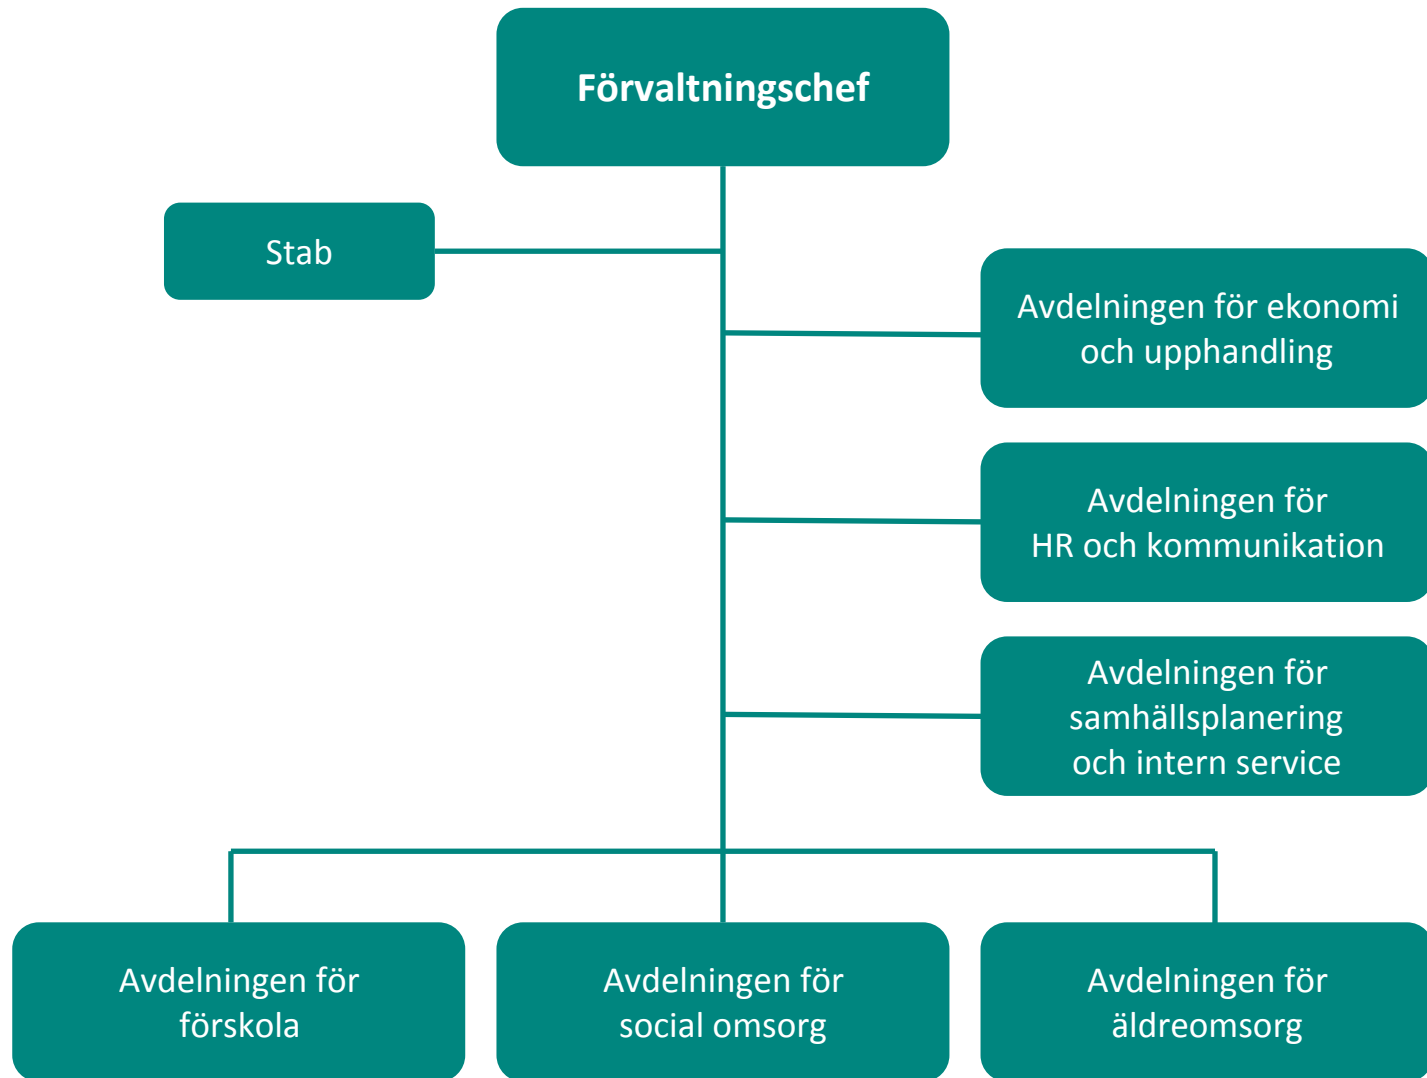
Förvaltningschef

Stab

Avdelningen för ekonomi och upphandling

Avdelningen för HR och kommunikation

Avdelningen för samhällsplanering och intern service

Avdelningen för förskola

Avdelningen för social omsorg

Avdelningen för äldreomsorg